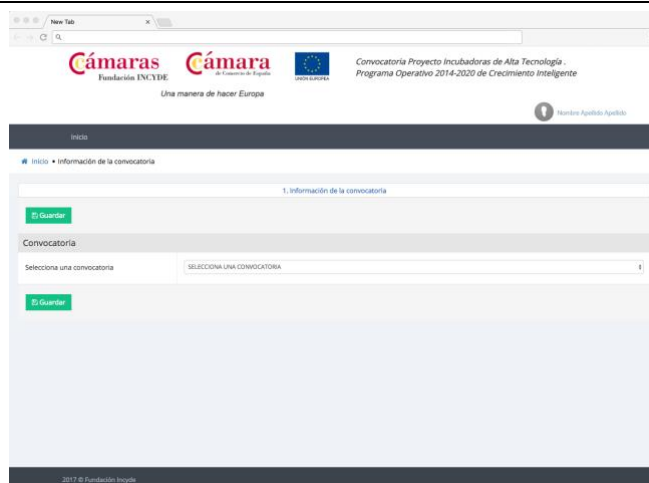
New Tab

Cámaras
Fundación INCYDE

Cámara
de Comercio de España

UNIÓN EUROPEA

Convocatoria Proyecto Incubadoras de Alta Tecnología .
Programa Operativo 2014-2020 de Crecimiento Inteligente

Una manera de hacer Europa

Nombre Apellido Apellido

Inicio

Inicio • Información de la convocatoria

1. Información de la convocatoria

Guardar

Convocatoria

Selecciona una convocatoria

SELECCIONA UNA CONVOCATORIA

Guardar

2017 © Fundación Incyde